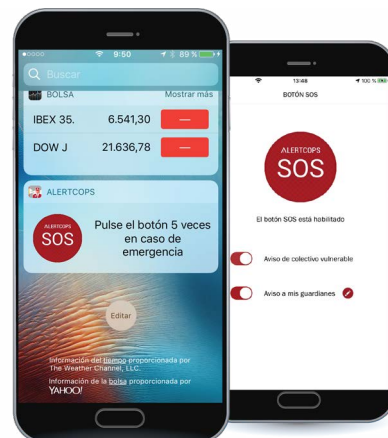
9:50
89 %
Buscar
BOLSA
Mostrar más
IBEX 35.
6.541,30
—
DOW J
21.636,78
—
ALERTCOPS
ALERTCOPS
SOS
Pulse el botón 5 veces en caso de emergencia
Editar
Información del tiempo proporcionada por The Weather Channel, LLC.
Información de la bolsa proporcionada por YAHOO!

13:48
100 %
BOTÓN SOS
ALERTCOPS
SOS
El botón SOS está habilitado
Aviso de colectivo vulnerable
Aviso a mis guardianes